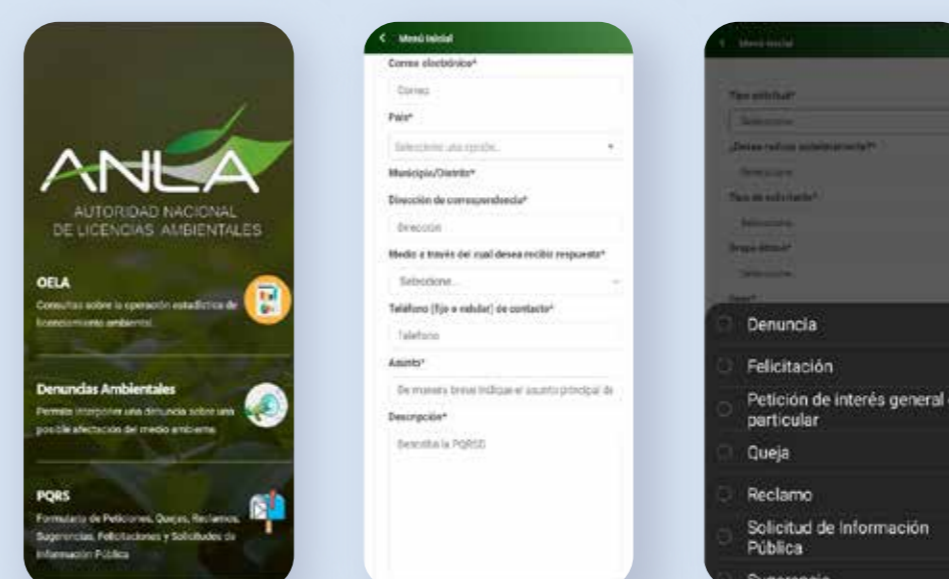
ANLA
AUTORIDAD NACIONAL DE LICENCIAS AMBIENTALES

OELA
Consultas sobre la operación estadística de licenciamiento ambiental

Denuncias Ambientales
Permite interponer una denuncia sobre una posible afectación del medio ambiente

PQRS
Formulario de Peticiones, Quejas, Reclamos, Sugerencias, Felicitaciones y Solicitudes de Información Pública

Menú inicial
Correo electrónico*
Correo
País*
Seleccione una opción
Municipio/Distrito*
Dirección de correspondencia*
Dirección
Medio a través del cual desea recibir respuesta*
Seleccione...
Teléfono (fijo o celular) de contacto*
Teléfono
Asunto*
De manera breve indique el asunto principal de
Descripción*
Describa la PQRSD

Menú inicial
Tipo solicitud*
Seleccione
¿Desea radicar anónimamente?*
Seleccione
Tipo de solicitante*
Seleccione
Grupo étnico*
Seleccione
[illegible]
Denuncia
Felicitación
Petición de interés general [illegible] particular
Queja
Reclamo
Solicitud de Información Pública
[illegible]